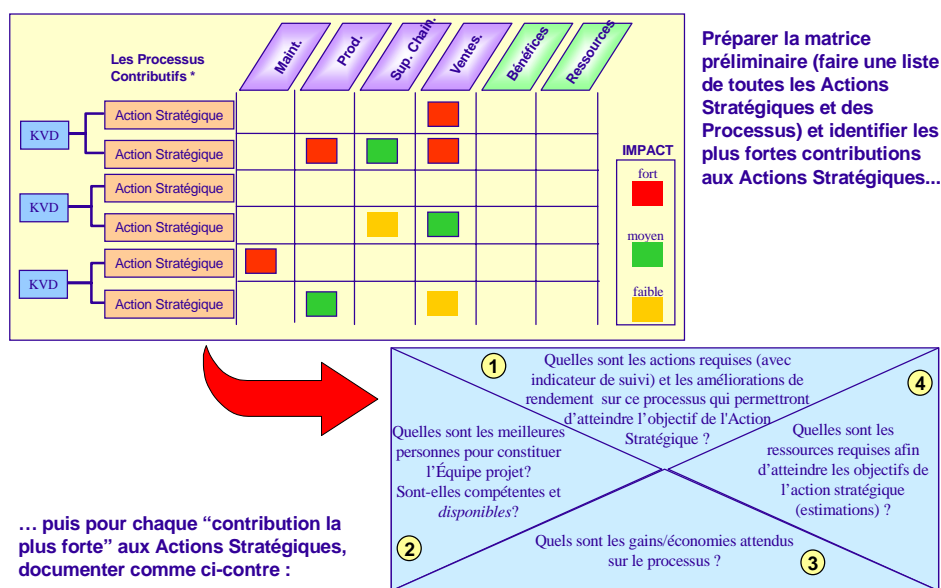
Les Processus Contributifs *

Maint.

Prod.

Sup. Chain.

Ventes.

Bénéfices

Ressources

KVD

Action Stratégique

Action Stratégique

KVD

Action Stratégique

Action Stratégique

KVD

Action Stratégique

Action Stratégique

IMPACT

fort

moyen

faible

Préparer la matrice préliminaire (faire une liste de toutes les Actions Stratégiques et des Processus) et identifier les plus fortes contributions aux Actions Stratégiques...

1 Quelles sont les actions requises (avec indicateur de suivi) et les améliorations de rendement sur ce processus qui permettront d'atteindre l'objectif de l'Action Stratégique ?

4 Quelles sont les ressources requises afin d'atteindre les objectifs de l'action stratégique (estimations) ?

Quelles sont les meilleures personnes pour constituer l'Équipe projet? Sont-elles compétentes et *disponibles*?

2

Quels sont les gains/économies attendus sur le processus ? 3

… puis pour chaque "contribution la plus forte" aux Actions Stratégiques, documenter comme ci-contre :